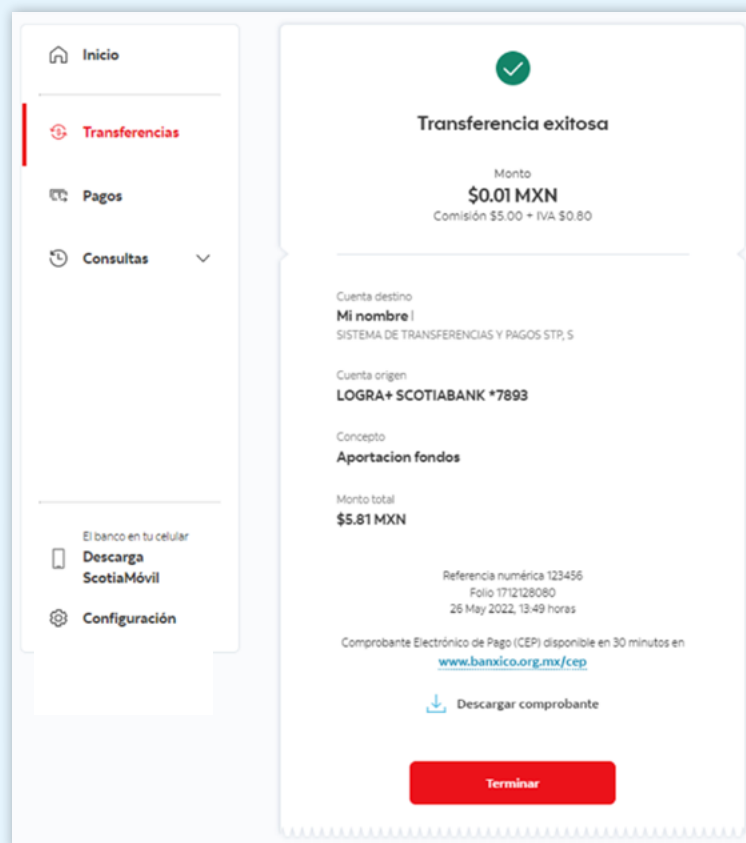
Inicio

Transferencias

Pagos

Consultas

El banco en tu celular
Descarga ScotiaMóvil

Configuración

Transferencia exitosa

Monto
$0.01 MXN
Comisión $5.00 + IVA $0.80

Cuenta destino
Mi nombre
SISTEMA DE TRANSFERENCIAS Y PAGOS STP, S

Cuenta origen
LOGRA+ SCOTIABANK *7893

Concepto
Aportacion fondos

Monto total
$5.81 MXN

Referencia numérica 123456
Folio 1712128080
26 May 2022, 13:49 horas

Comprobante Electrónico de Pago (CEP) disponible en 30 minutos en www.banxico.org.mx/cep

Descargar comprobante

Terminar